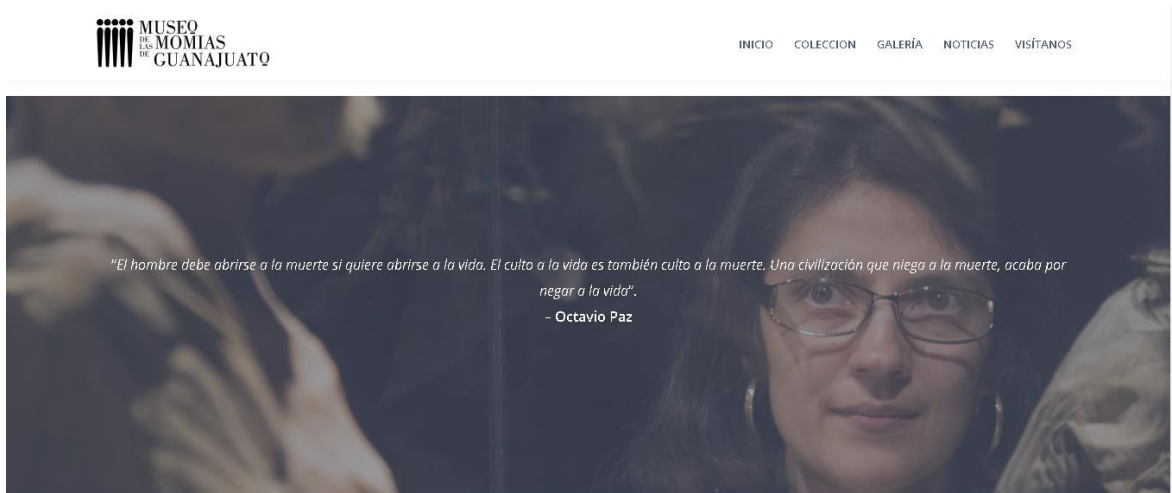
MUSEO DE LAS MOMIAS DE GUANAJUATO

INICIO COLECCION GALERÍA NOTICIAS VISÍTANOS

"El hombre debe abrirse a la muerte si quiere abrirse a la vida. El culto a la vida es también culto a la muerte. Una civilización que niega a la muerte, acaba por negar a la vida".
– Octavio Paz